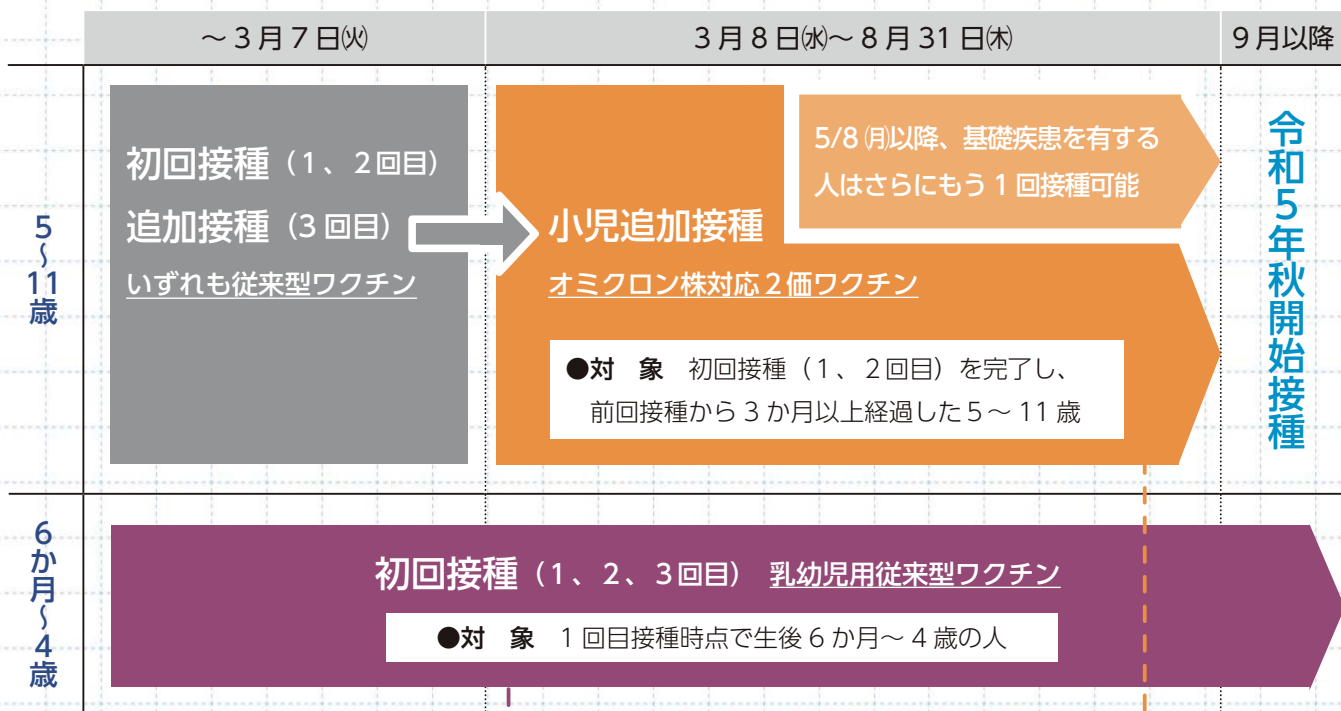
| | ～３月７日㈫ | ３月８日㈬～８月 31 日㈭ | ９月以降 |
|---|---|---|---|
| 5～11歳 | 初回接種（1、２回目） 追加接種（３回目） いずれも従来型ワクチン | 小児追加接種 オミクロン株対応２価ワクチン ●対　象　初回接種（1、２回目）を完了し、前回接種から３か月以上経過した５～ 11 歳 5/8 ㈪以降、基礎疾患を有する人はさらにもう 1 回接種可能 | 令和５年秋開始接種 |
| 6か月～4歳 | 初回接種（1、２、３回目）　乳幼児用従来型ワクチン ●対　象　１回目接種時点で生後６か月～４歳の人 | | |